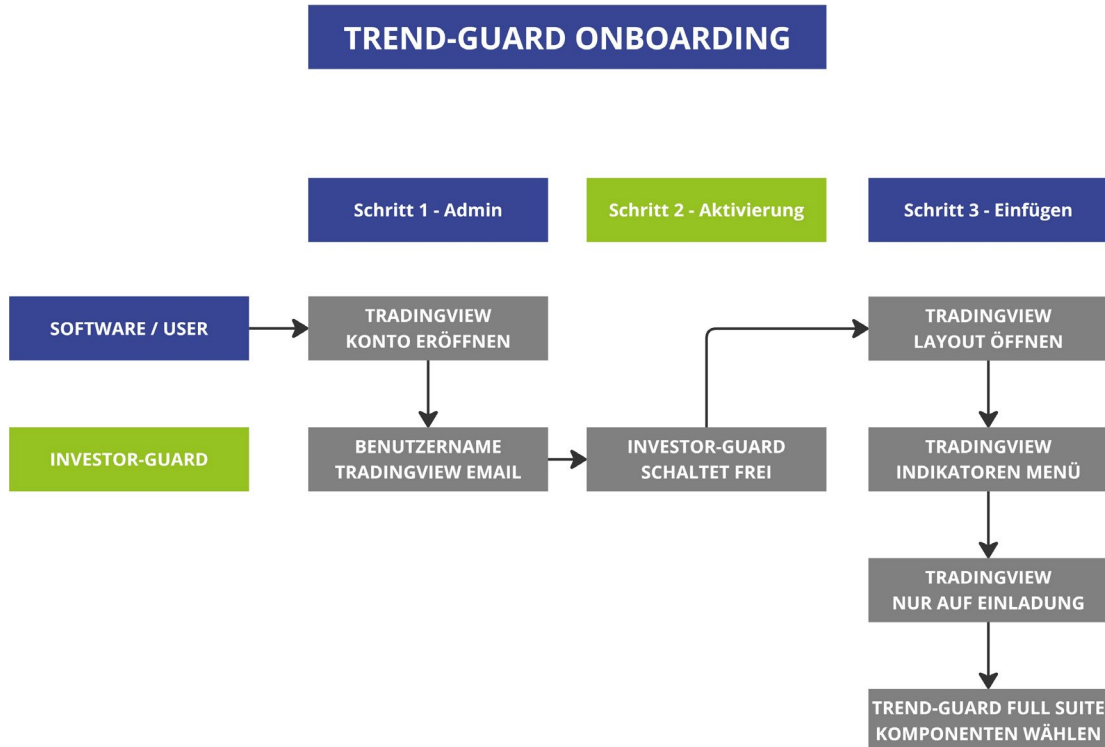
TREND-GUARD ONBOARDING

Schritt 1 - Admin

Schritt 2 - Aktivierung

Schritt 3 - Einfügen

SOFTWARE / USER

TRADINGVIEW KONTO ERÖFFNEN

TRADINGVIEW LAYOUT ÖFFNEN

INVESTOR-GUARD

BENUTZERNAME TRADINGVIEW EMAIL

INVESTOR-GUARD SCHALTET FREI

TRADINGVIEW INDIKATOREN MENÜ

TRADINGVIEW NUR AUF EINLADUNG

TREND-GUARD FULL SUITE KOMPONENTEN WÄHLEN